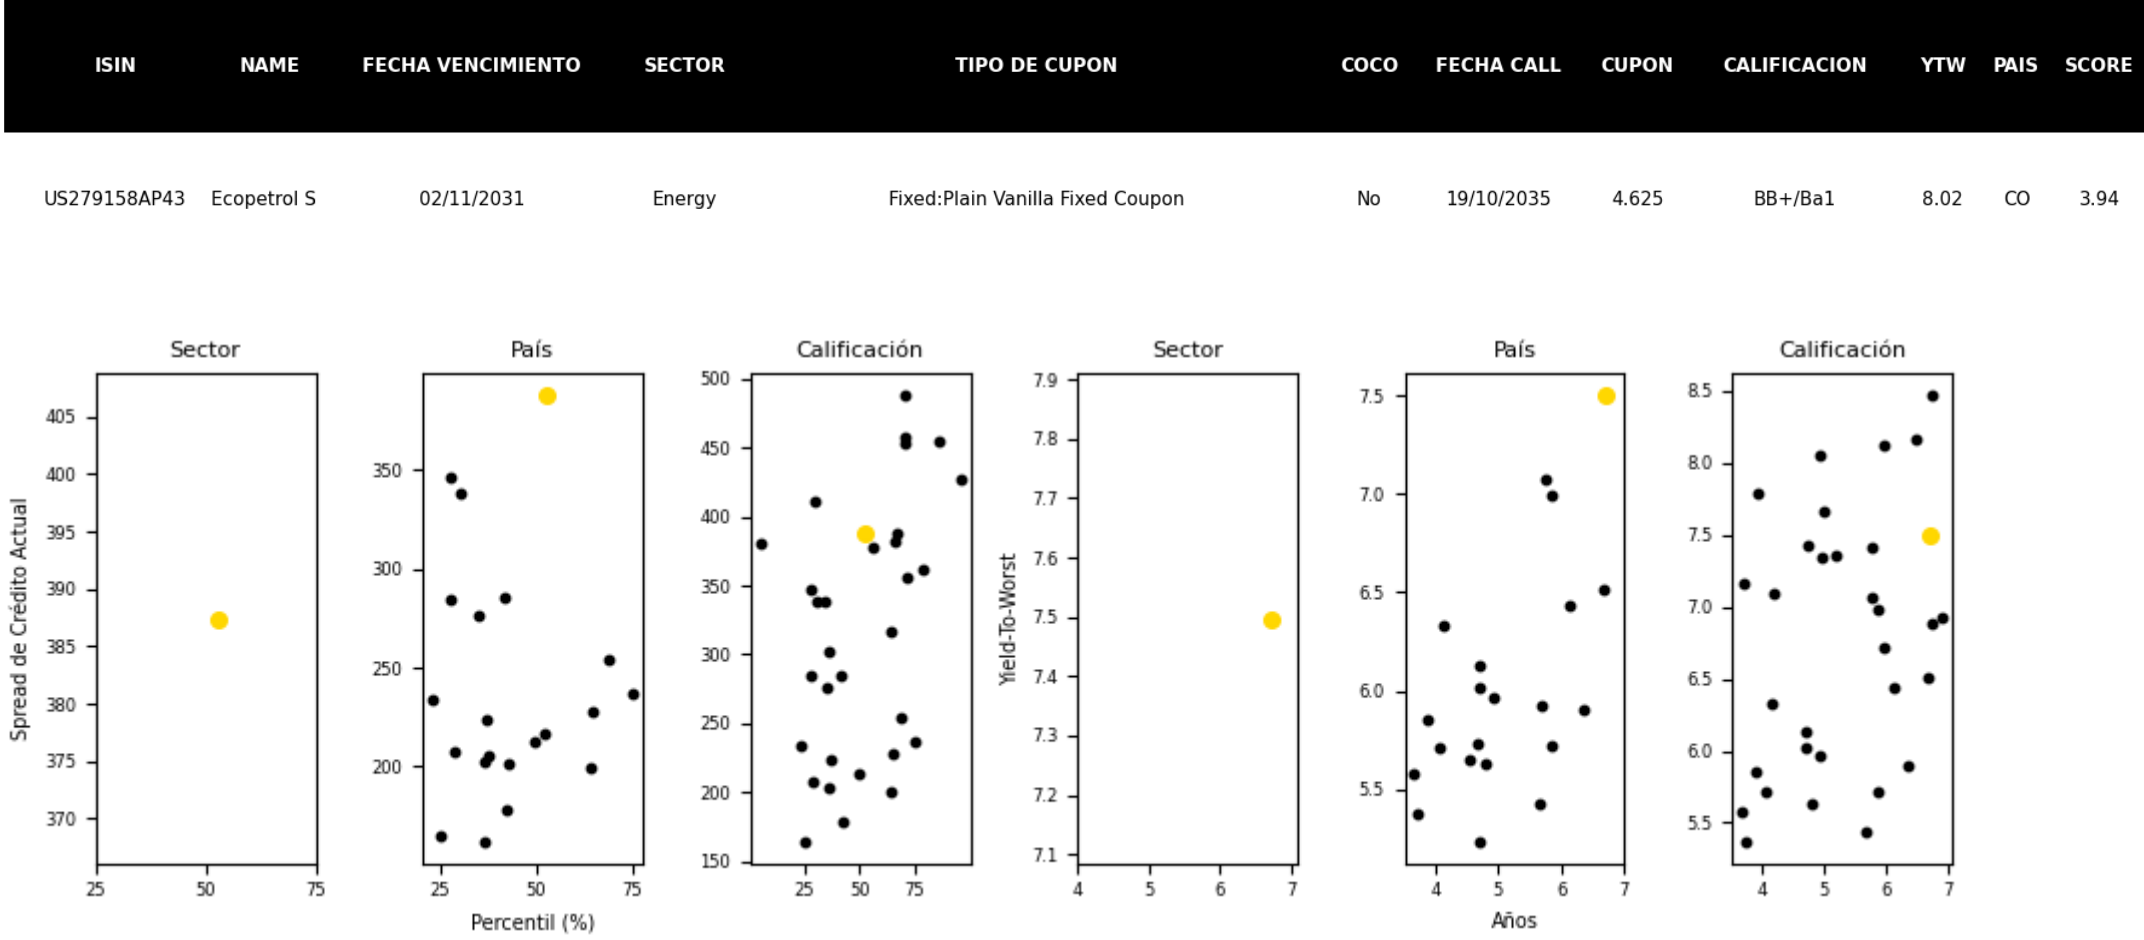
| ISIN | NAME | FECHA VENCIMIENTO | SECTOR | TIPO DE CUPON | COCO | FECHA CALL | CUPON | CALIFICACION | YTW | PAIS | SCORE |
|---|---|---|---|---|---|---|---|---|---|---|---|
| US279158AP43 | Ecopetrol S | 02/11/2031 | Energy | Fixed:Plain Vanilla Fixed Coupon | No | 19/10/2035 | 4.625 | BB+/Ba1 | 8.02 | CO | 3.94 |

Sector
Spread de Crédito Actual
405
400
395
390
385
380
375
370
25 50 75

País
350
300
250
200
25 50 75
Percentil (%)

Calificación
500
450
400
350
300
250
200
150
25 50 75

Sector
Yield-To-Worst
7.9
7.8
7.7
7.6
7.5
7.4
7.3
7.2
7.1
4 5 6 7

País
7.5
7.0
6.5
6.0
5.5
4 5 6 7
Años

Calificación
8.5
8.0
7.5
7.0
6.5
6.0
5.5
4 5 6 7